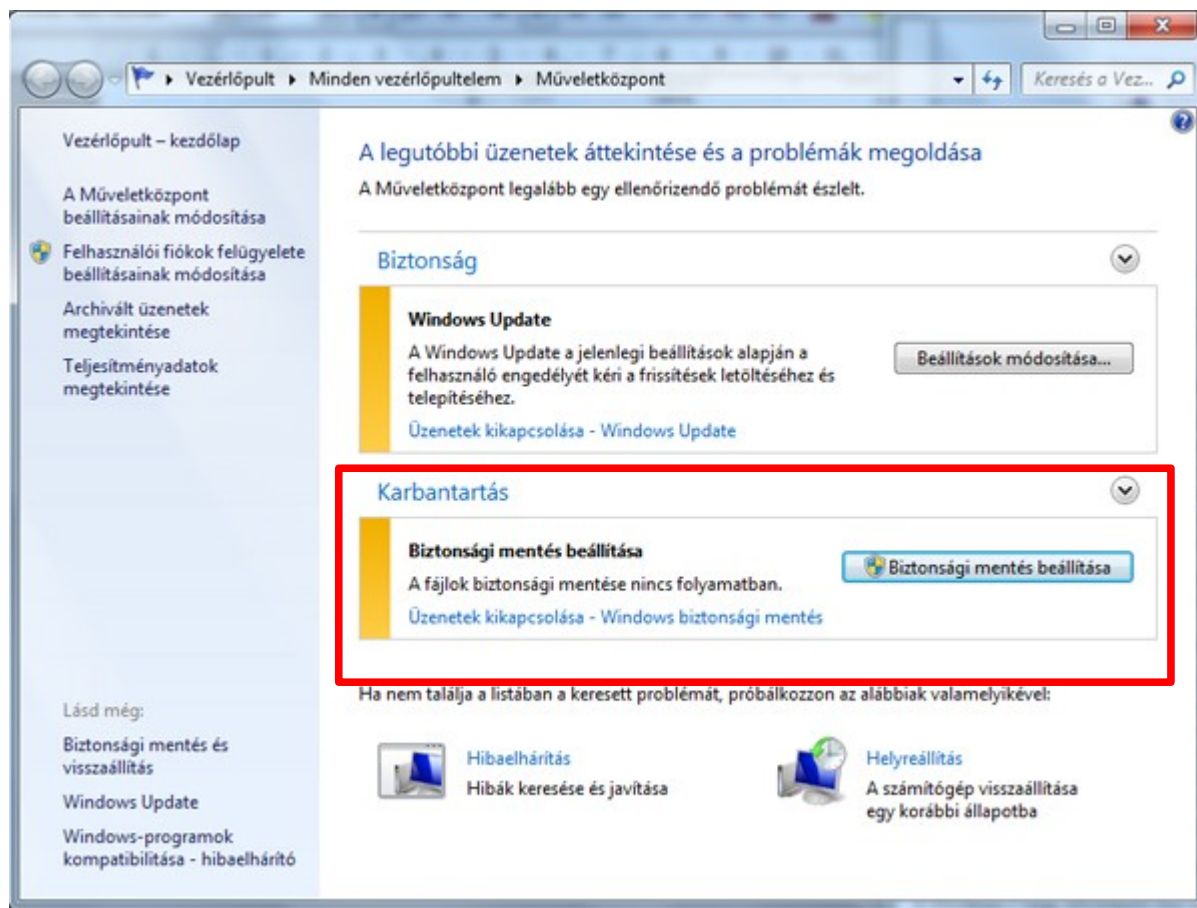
Vezérlőpult ▸ Minden vezérlőpultelem ▸ Műveletközpont

Keresés a Vez...

Vezérlőpult – kezdőlap

A Műveletközpont beállításainak módosítása

Felhasználói fiókok felügyelete beállításainak módosítása

Archivált üzenetek megtekintése

Teljesítményadatok megtekintése

A legutóbbi üzenetek áttekintése és a problémák megoldása

A Műveletközpont legalább egy ellenőrizendő problémát észlelt.

Biztonság

Windows Update

A Windows Update a jelenlegi beállítások alapján a felhasználó engedélyét kéri a frissítések letöltéséhez és telepítéséhez.

Beállítások módosítása...

Üzenetek kikapcsolása - Windows Update

Karbantartás

Biztonsági mentés beállítása

A fájlok biztonsági mentése nincs folyamatban.

Biztonsági mentés beállítása

Üzenetek kikapcsolása - Windows biztonsági mentés

Ha nem találja a listában a keresett problémát, próbálkozzon az alábbiak valamelyikével:

Hibaelhárítás

Hibák keresése és javítása

Helyreállítás

A számítógép visszaállítása egy korábbi állapotba

Lásd még:

Biztonsági mentés és visszaállítás

Windows Update

Windows-programok kompatibilitása - hibaelhárító